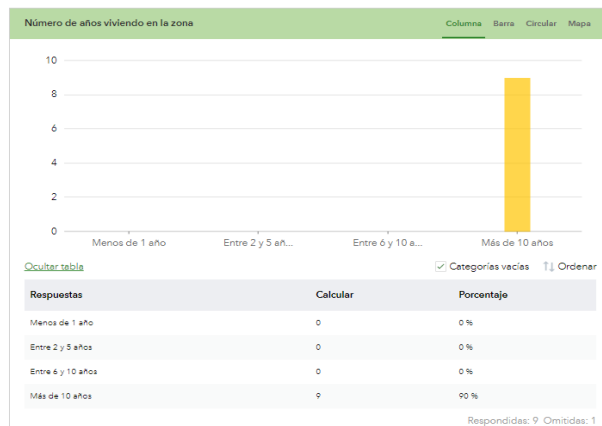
Número de años viviendo en la zona

Columna Barra Circular Mapa

10
8
6
4
2
0

Menos de 1 año
Entre 2 y 5 añ...
Entre 6 y 10 a...
Más de 10 años

Ocultar tabla

Categorías vacías Ordenar

| Respuestas | Calcular | Porcentaje |
|---|---|---|
| Menos de 1 año | 0 | 0 % |
| Entre 2 y 5 años | 0 | 0 % |
| Entre 6 y 10 años | 0 | 0 % |
| Más de 10 años | 9 | 90 % |

Respondidas: 9 Omitidas: 1